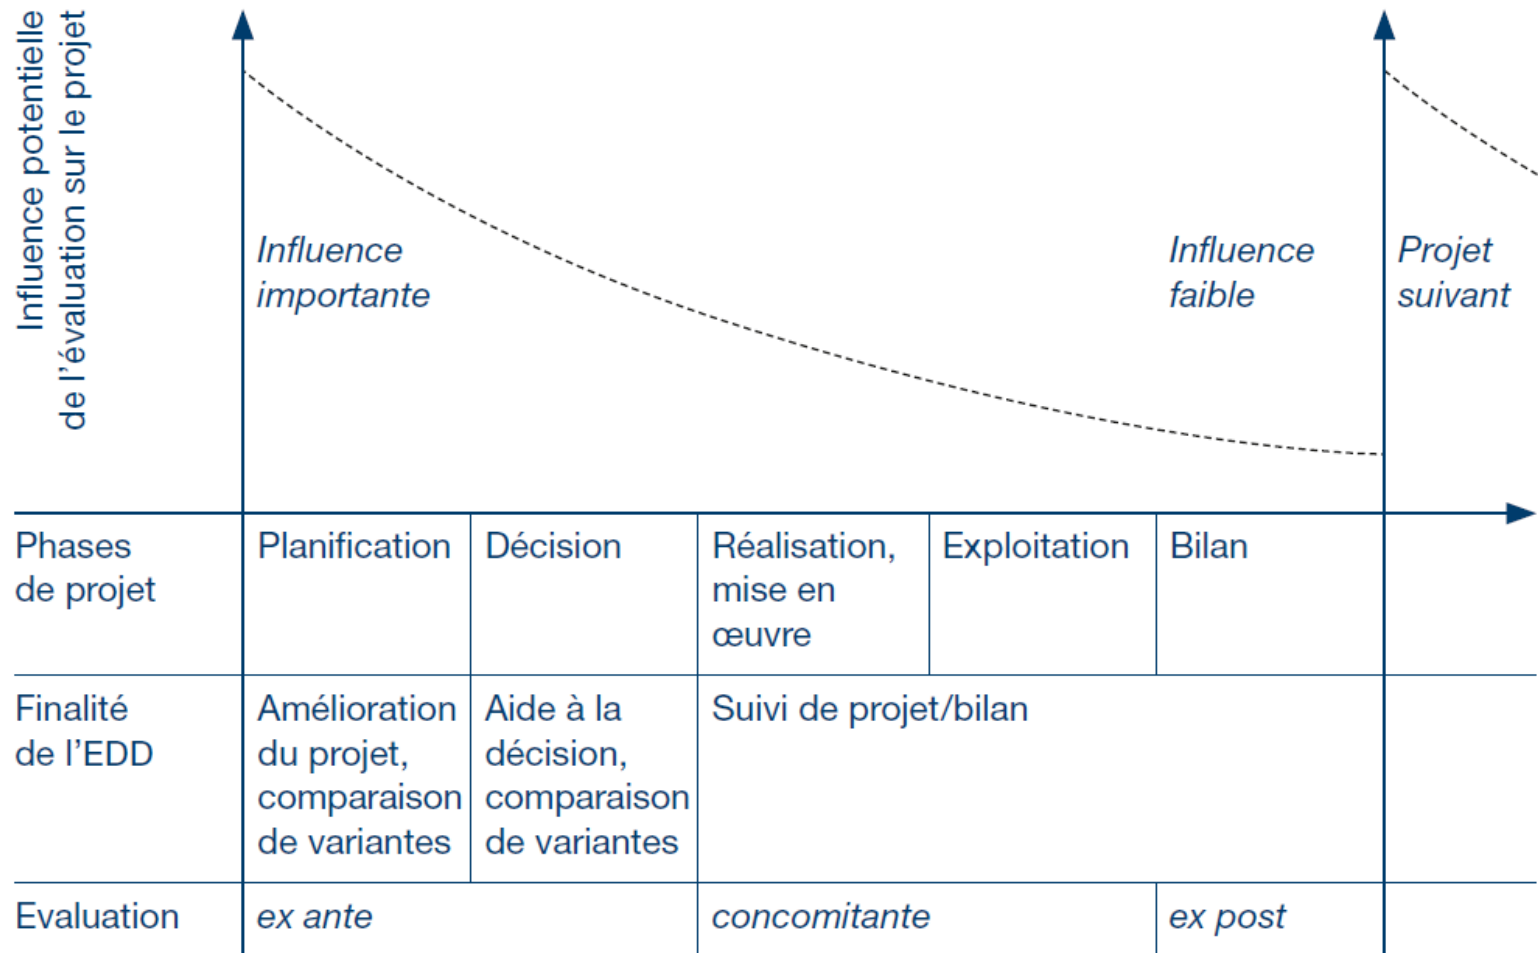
Influence potentielle de l’évaluation sur le projet

Influence importante

Influence faible

Projet suivant

| Phases de projet | Planification | Décision | Réalisation, mise en œuvre | Exploitation | Bilan |
|---|---|---|---|---|---|
| Finalité de l’EDD | Amélioration du projet, comparaison de variantes | Aide à la décision, comparaison de variantes | Suivi de projet/bilan | | |
| Evaluation | *ex ante* | | *concomitante* | | *ex post* |